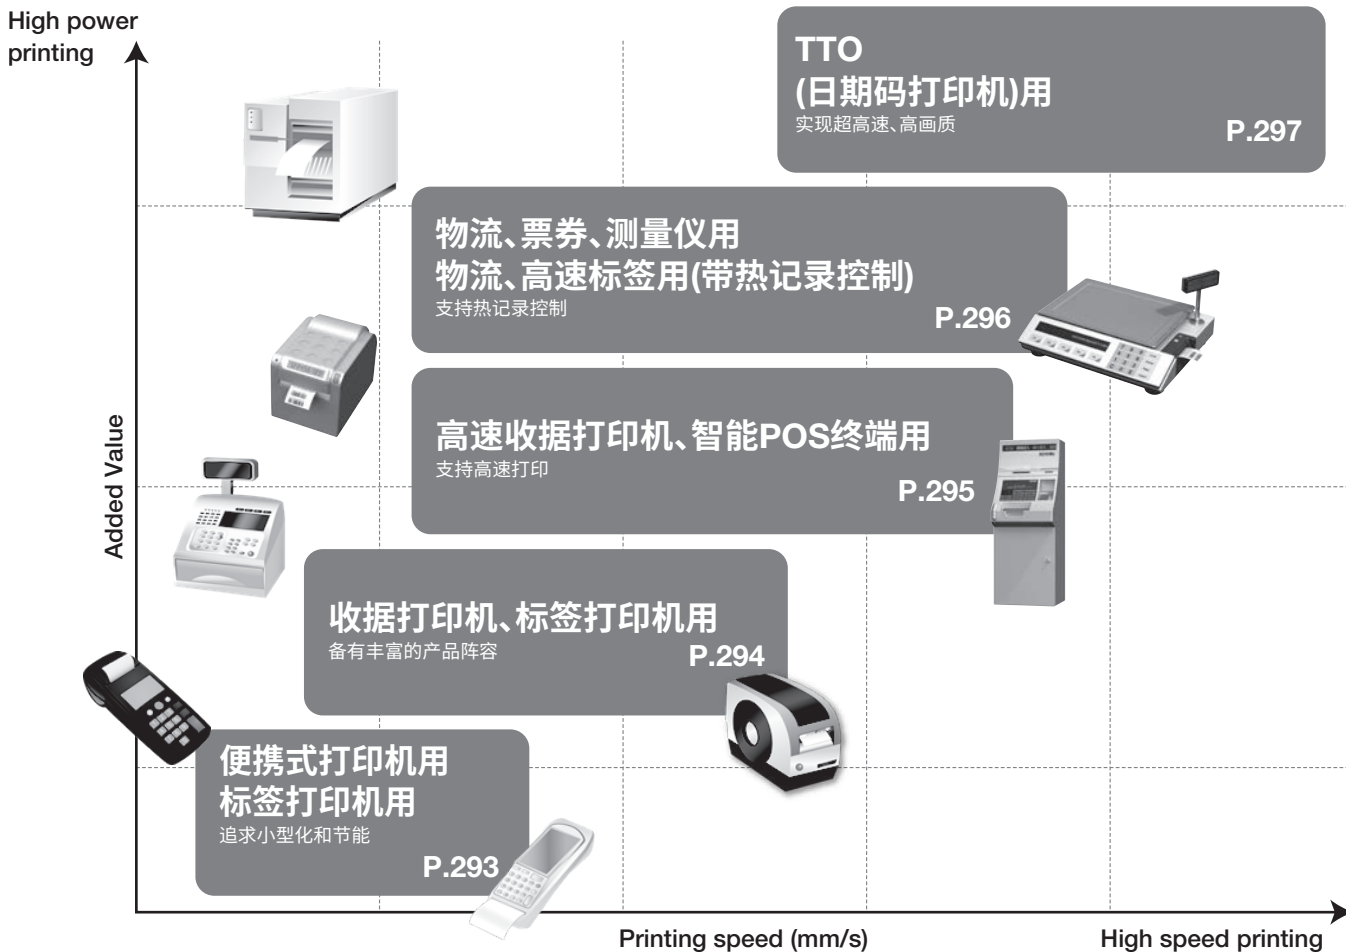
High power printing

TTO
(日期码打印机)用
实现超高速、高画质
P.297

物流、票券、测量仪用
物流、高速标签用(带热记录控制)
支持热记录控制
P.296

高速收据打印机、智能POS终端用
支持高速打印
P.295

收据打印机、标签打印机用
备有丰富的产品阵容
P.294

便携式打印机用
标签打印机用
追求小型化和节能
P.293

Added Value

Printing speed (mm/s)

High speed printing